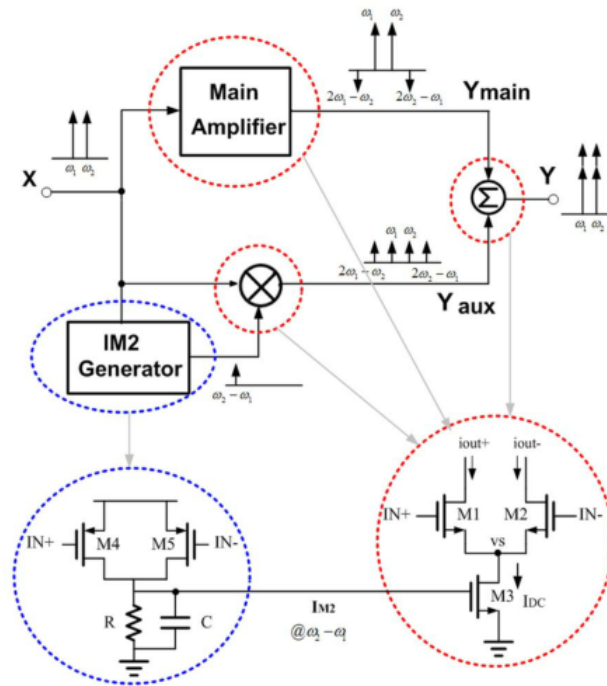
$\omega_1$ $\omega_2$

Main Amplifier

$2\omega_1-\omega_2$ $2\omega_2-\omega_1$

Ymain

$\omega_1$ $\omega_2$

X

Y

$\Sigma$

$\omega_1$ $\omega_2$

$\omega_1$ $\omega_2$

$2\omega_1-\omega_2$ $2\omega_2-\omega_1$

Y aux

IM2 Generator

$\omega_2-\omega_1$

iout+ iout-

IN+ M1 M2 IN-

vs

IN+ M4 M5 IN-

R C

IM2

$@\omega_2-\omega_1$

M3 IDC